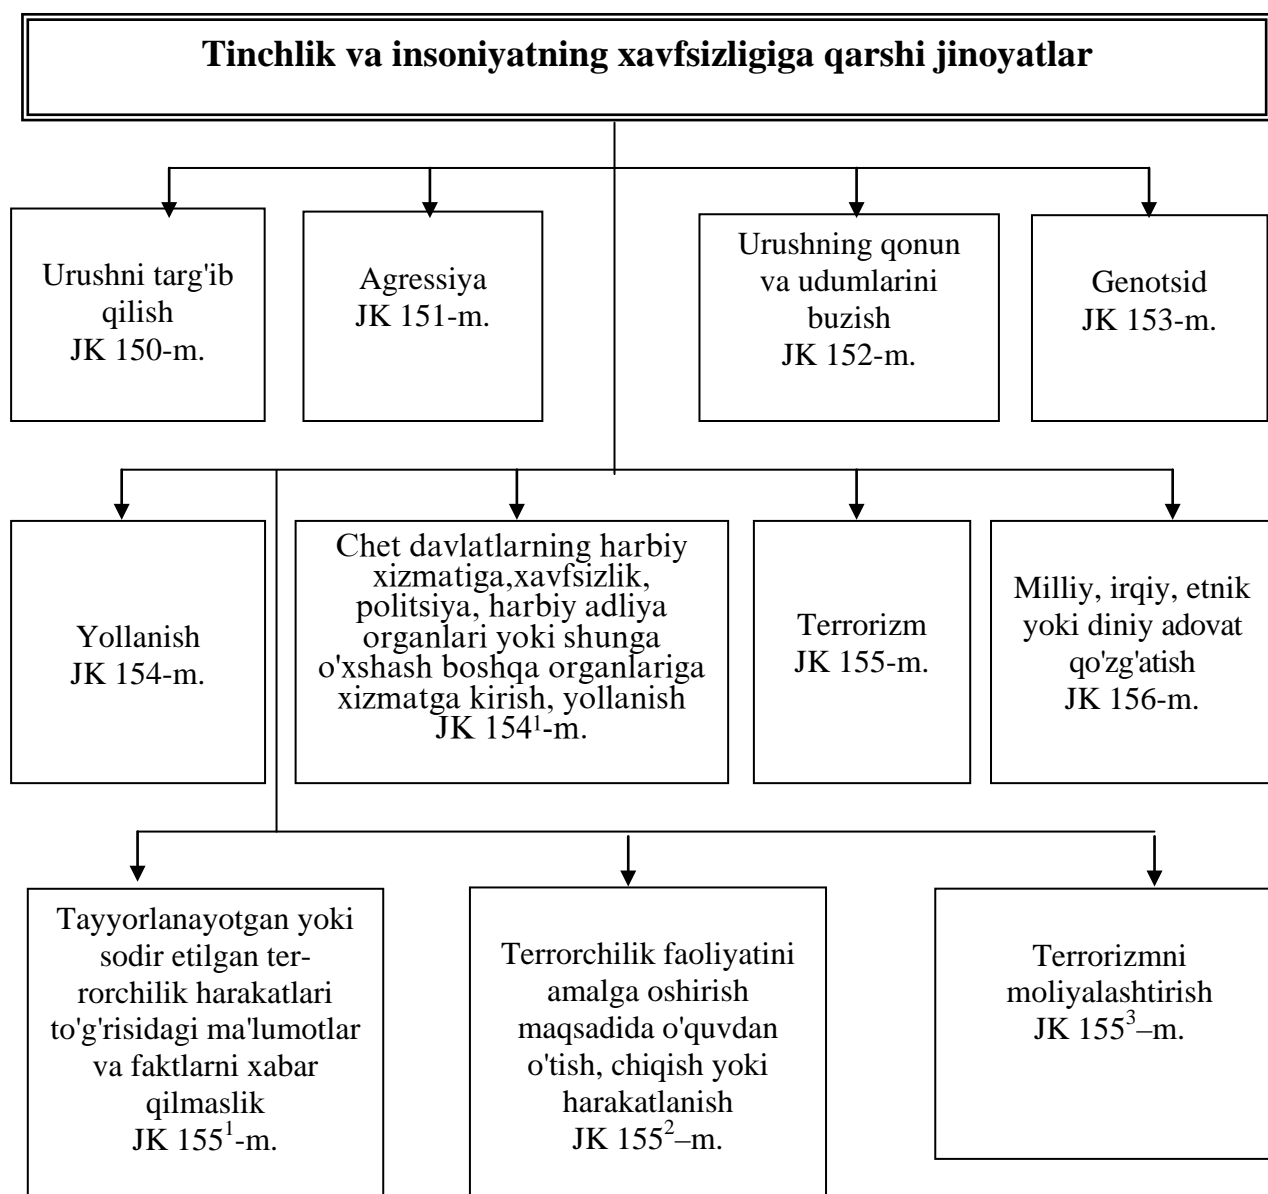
Tinchlik va insoniyatning xavfsizligiga qarshi jinoyatlar

Urushni targ'ib qilish
JK 150-m.

Agressiya
JK 151-m.

Urushning qonun va udumlarini buzish
JK 152-m.

Genotsid
JK 153-m.

Yollanish
JK 154-m.

Chet davlatlarning harbiy xizmatiga,xavfsizlik, politsiya, harbiy adliya organlari yoki shunga o'xshash boshqa organlariga xizmatga kirish, yollanish
JK $154^1$-m.

Terrorizm
JK 155-m.

Milliy, irqiy, etnik yoki diniy adovat qo'zg'atish
JK 156-m.

Tayyorlanayotgan yoki sodir etilgan terrorchilik harakatlari to'g'risidagi ma'lumotlar va faktlarni xabar qilmaslik
JK $155^1$-m.

Terrorchilik faoliyatini amalga oshirish maqsadida o'quvdan o'tish, chiqish yoki harakatlanish
JK $155^2$–m.

Terrorizmni moliyalashtirish
JK $155^3$–m.